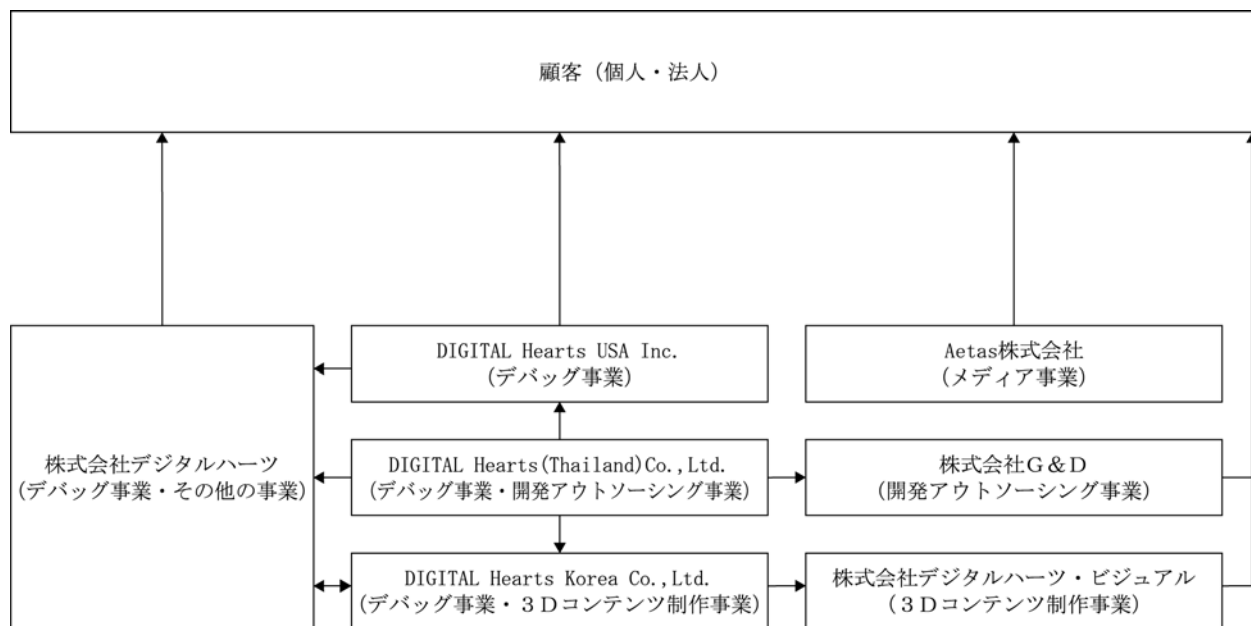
顧客（個人・法人）

株式会社デジタルハーツ
（デバッグ事業・その他の事業）

DIGITAL Hearts USA Inc.
（デバッグ事業）

DIGITAL Hearts(Thailand)Co.,Ltd.
（デバッグ事業・開発アウトソーシング事業）

DIGITAL Hearts Korea Co.,Ltd.
（デバッグ事業・３Ｄコンテンツ制作事業）

Aetas株式会社
（メディア事業）

株式会社Ｇ＆Ｄ
（開発アウトソーシング事業）

株式会社デジタルハーツ・ビジュアル
（３Ｄコンテンツ制作事業）